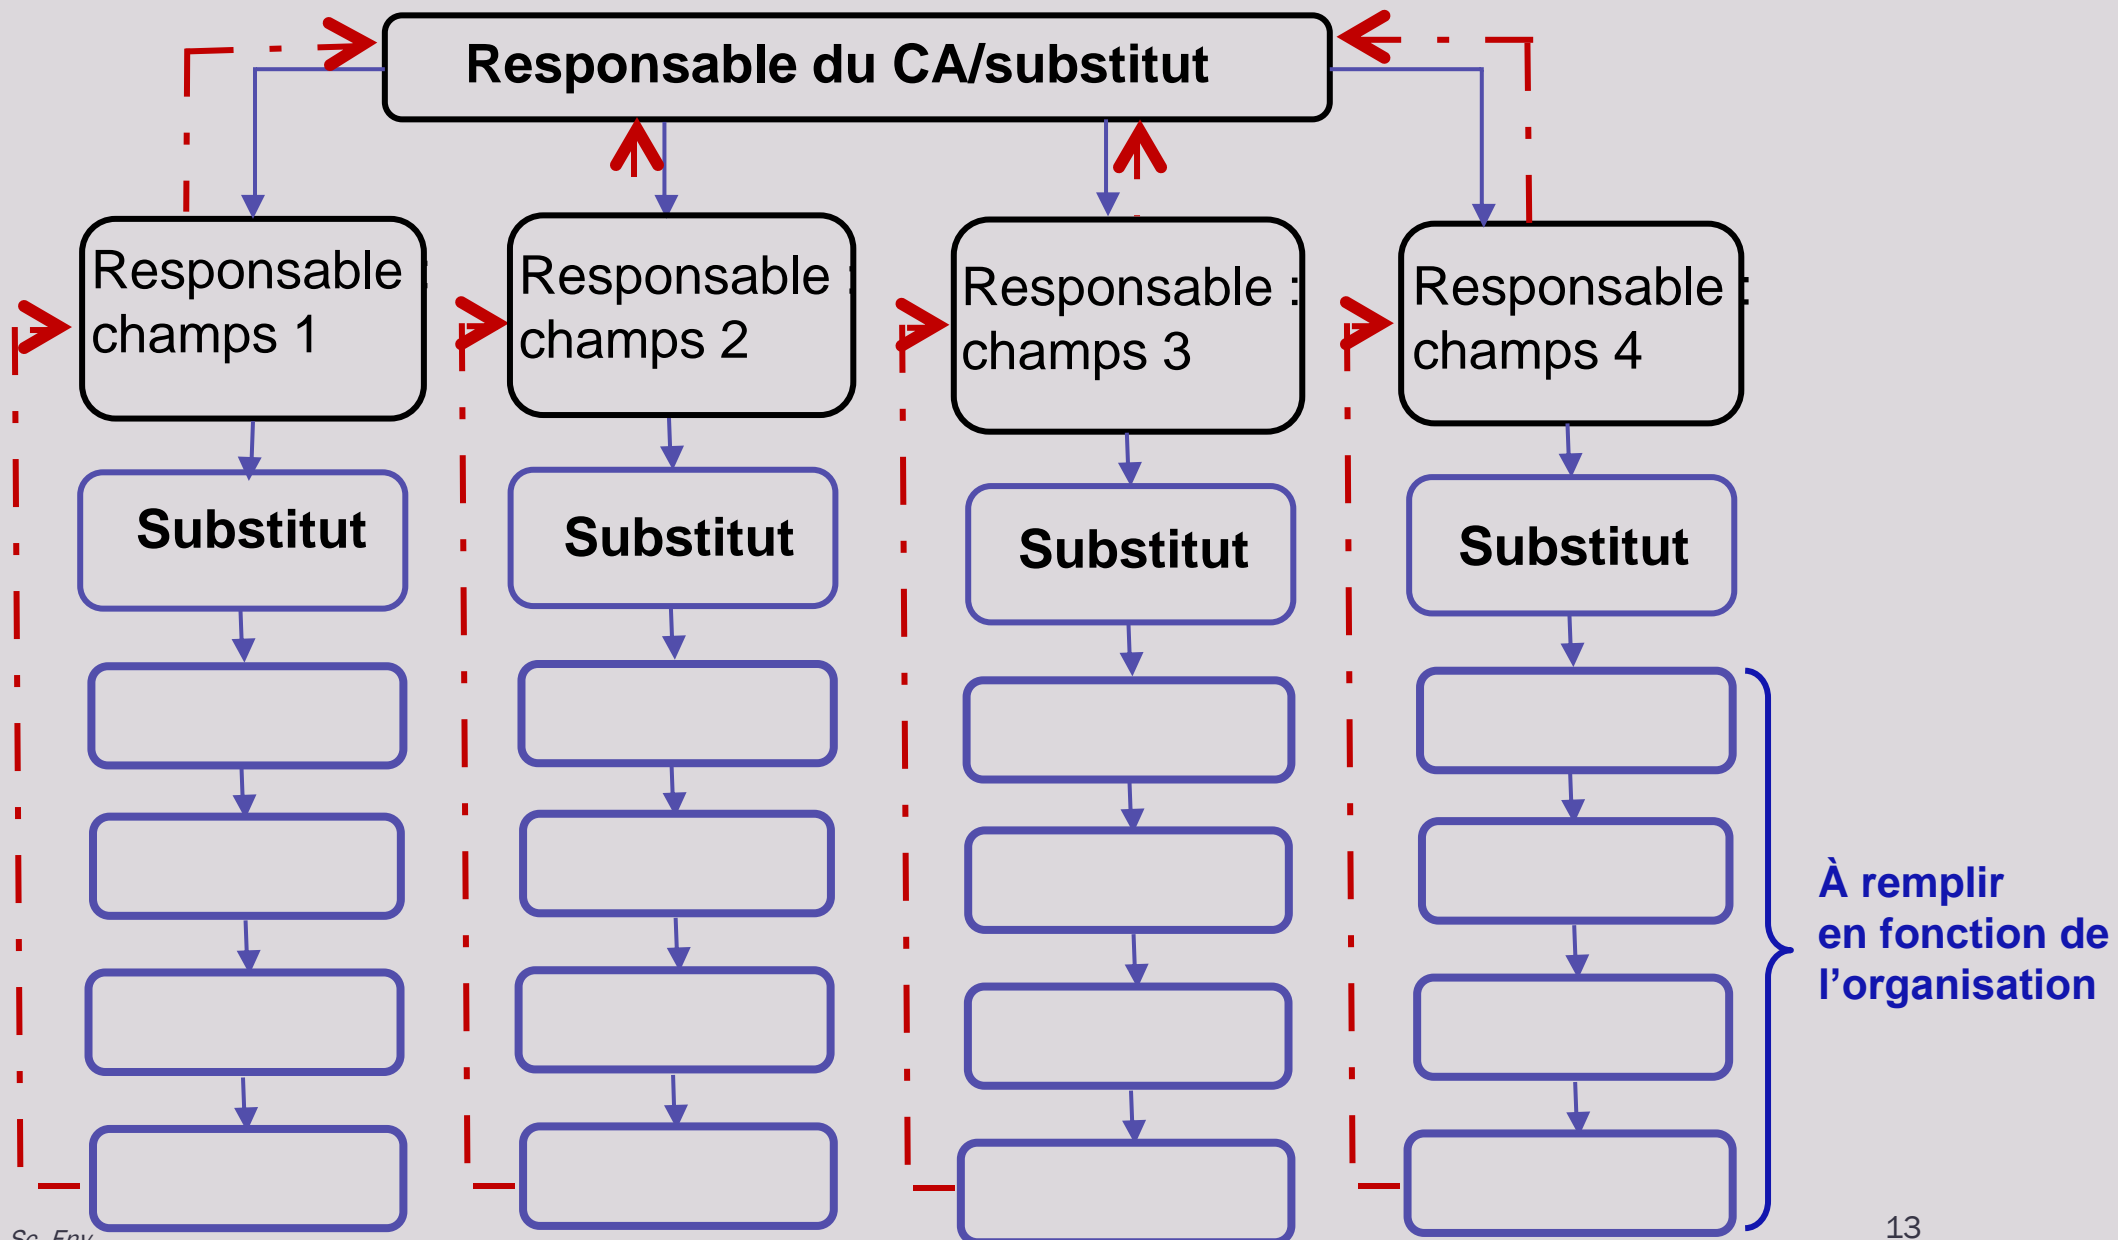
Responsable du CA/substitut

Responsable : champs 1

Responsable : champs 2

Responsable : champs 3

Responsable : champs 4

Substitut

Substitut

Substitut

Substitut

À remplir en fonction de l’organisation

Sc. Env

13